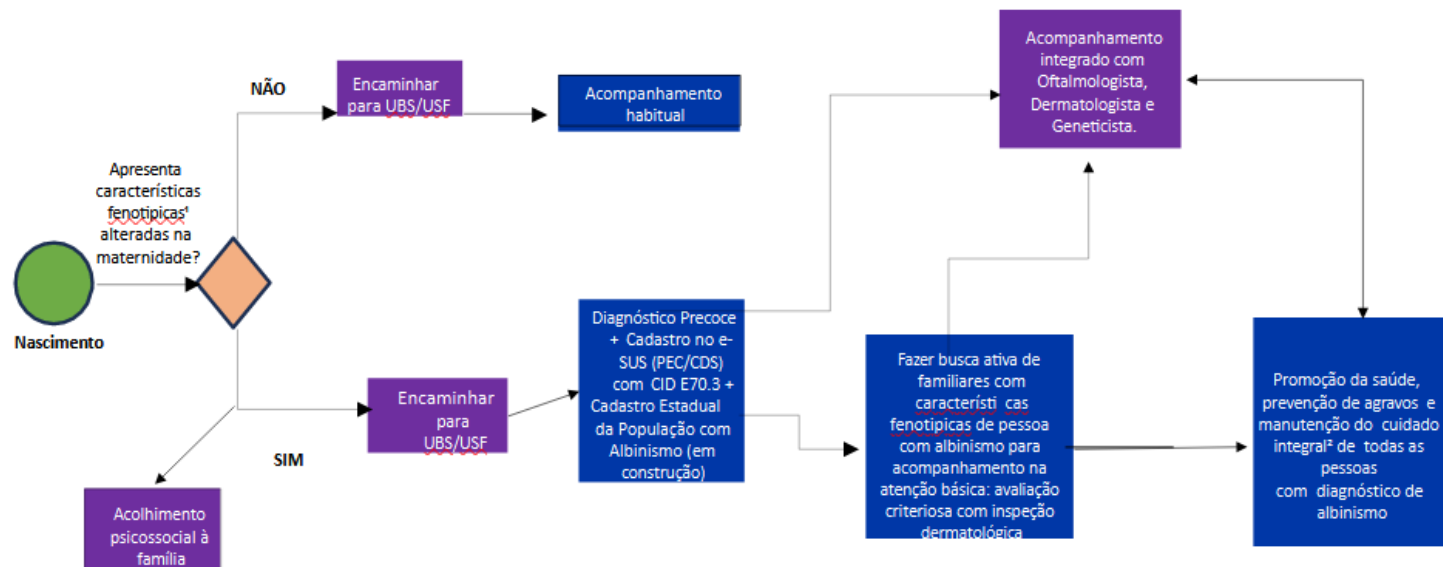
Nascimento

Apresenta características fenotipicas¹ alteradas na maternidade?

NÃO

Encaminhar para UBS/USF

Acompanhamento habitual

SIM

Encaminhar para UBS/USF

Acolhimento psicossocial à família

Diagnóstico Precoce + Cadastro no e-SUS (PEC/CDS) com CID E70.3 + Cadastro Estadual da População com Albinismo (em construção)

Acompanhamento integrado com Oftalmologista, Dermatologista e Geneticista.

Fazer busca ativa de familiares com caracteristi cas fenotipicas de pessoa com albinismo para acompanhamento na atenção básica: avaliação criteriosa com inspeção dermatológica

Promoção da saúde, prevenção de agravos e manutenção do cuidado integral² de todas as pessoas com diagnóstico de albinismo